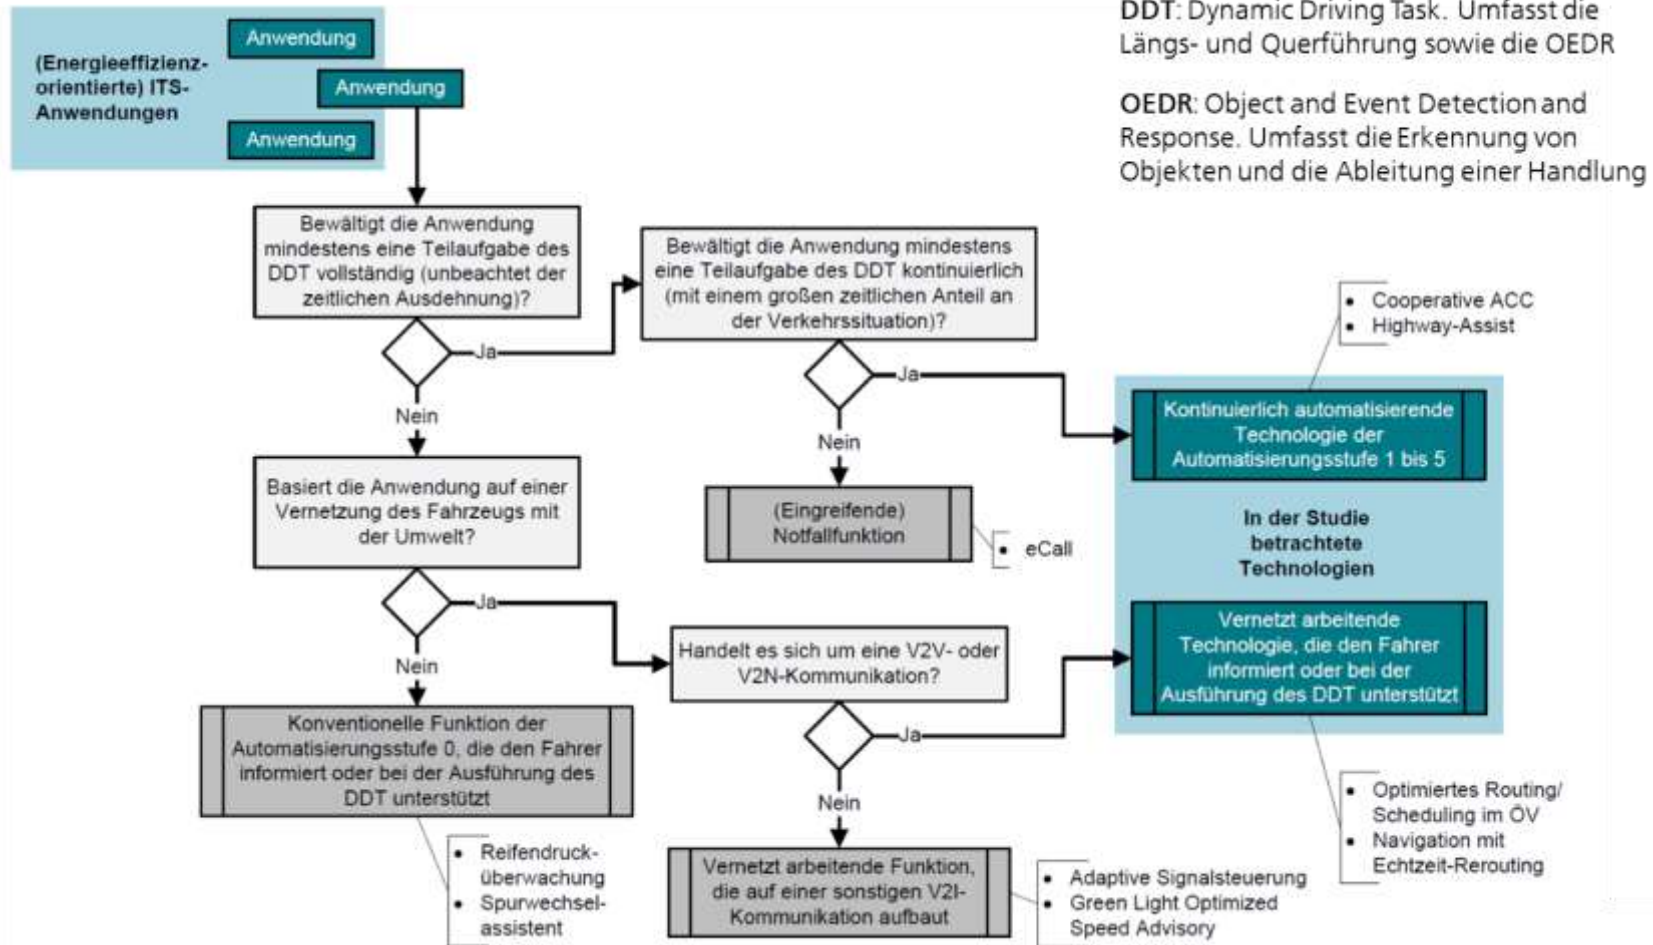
(Energieeffizienz-orientierte) ITS-Anwendungen

Anwendung

Anwendung

Anwendung

DDT: Dynamic Driving Task. Umfasst die Längs- und Querführung sowie die OEDR

OEDR: Object and Event Detection and Response. Umfasst die Erkennung von Objekten und die Ableitung einer Handlung

Bewältigt die Anwendung mindestens eine Teilaufgabe des DDT vollständig (unbeachtet der zeitlichen Ausdehnung)?

Ja

Nein

Bewältigt die Anwendung mindestens eine Teilaufgabe des DDT kontinuierlich (mit einem großen zeitlichen Anteil an der Verkehrssituation)?

Ja

Nein

- Cooperative ACC
- Highway-Assist

Kontinuierlich automatisierende Technologie der Automatisierungsstufe 1 bis 5

(Eingreifende) Notfallfunktion

- eCall

In der Studie betrachtete Technologien

Basiert die Anwendung auf einer Vernetzung des Fahrzeugs mit der Umwelt?

Ja

Nein

Handelt es sich um eine V2V- oder V2N-Kommunikation?

Ja

Nein

Vernetzt arbeitende Technologie, die den Fahrer informiert oder bei der Ausführung des DDT unterstützt

Konventionelle Funktion der Automatisierungsstufe 0, die den Fahrer informiert oder bei der Ausführung des DDT unterstützt

- Optimiertes Routing/ Scheduling im ÖV
- Navigation mit Echtzeit-Rerouting

- Reifendrucküberwachung
- Spurwechselassistent

Vernetzt arbeitende Funktion, die auf einer sonstigen V2I-Kommunikation aufbaut

- Adaptive Signalsteuerung
- Green Light Optimized Speed Advisory